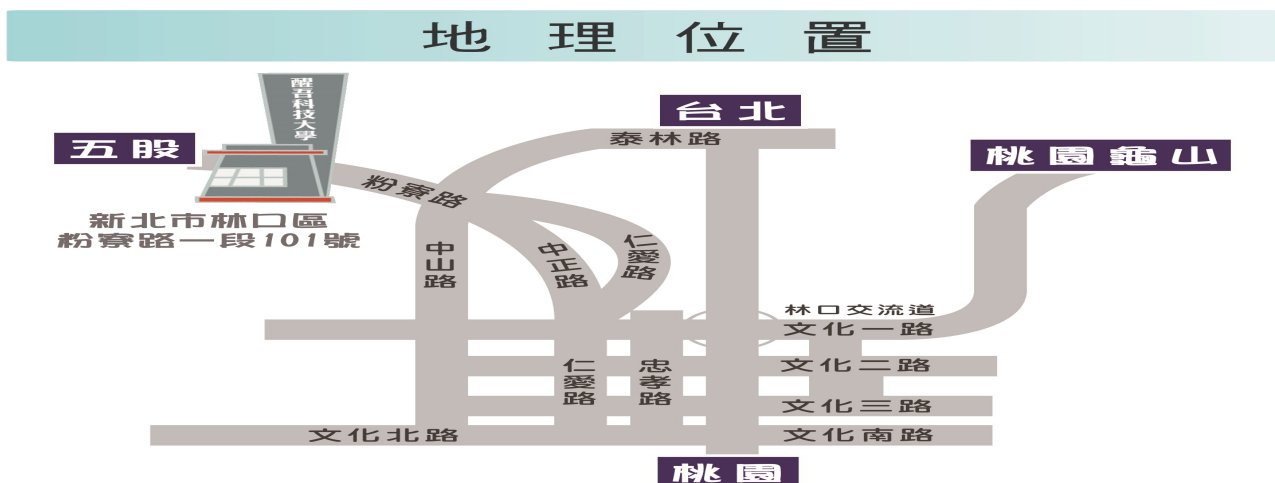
地 理 位 置

醒吾科技大學

五股

新北市林口區
粉寮路一段101號

粉寮路

台北

泰林路

桃園龜山

中山路

中正路

仁愛路

林口交流道

文化一路

文化二路

仁愛路

忠孝路

文化三路

文化北路

文化南路

桃園